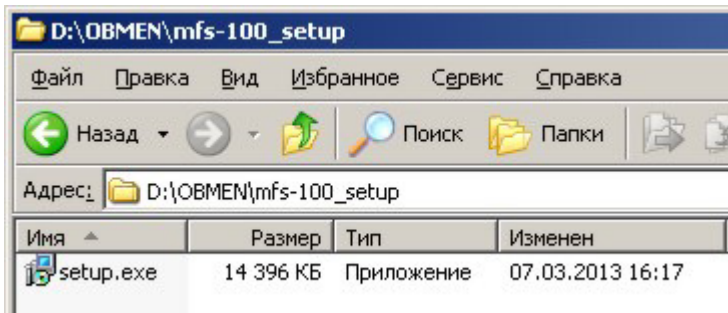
D:\OBMEN\mfs-100_setup

Файл Правка Вид Избранное Сервис Справка

Назад Поиск Папки

Адрес: D:\OBMEN\mfs-100_setup

| Имя | Размер | Тип | Изменен |
|---|---|---|---|
| setup.exe | 14 396 КБ | Приложение | 07.03.2013 16:17 |